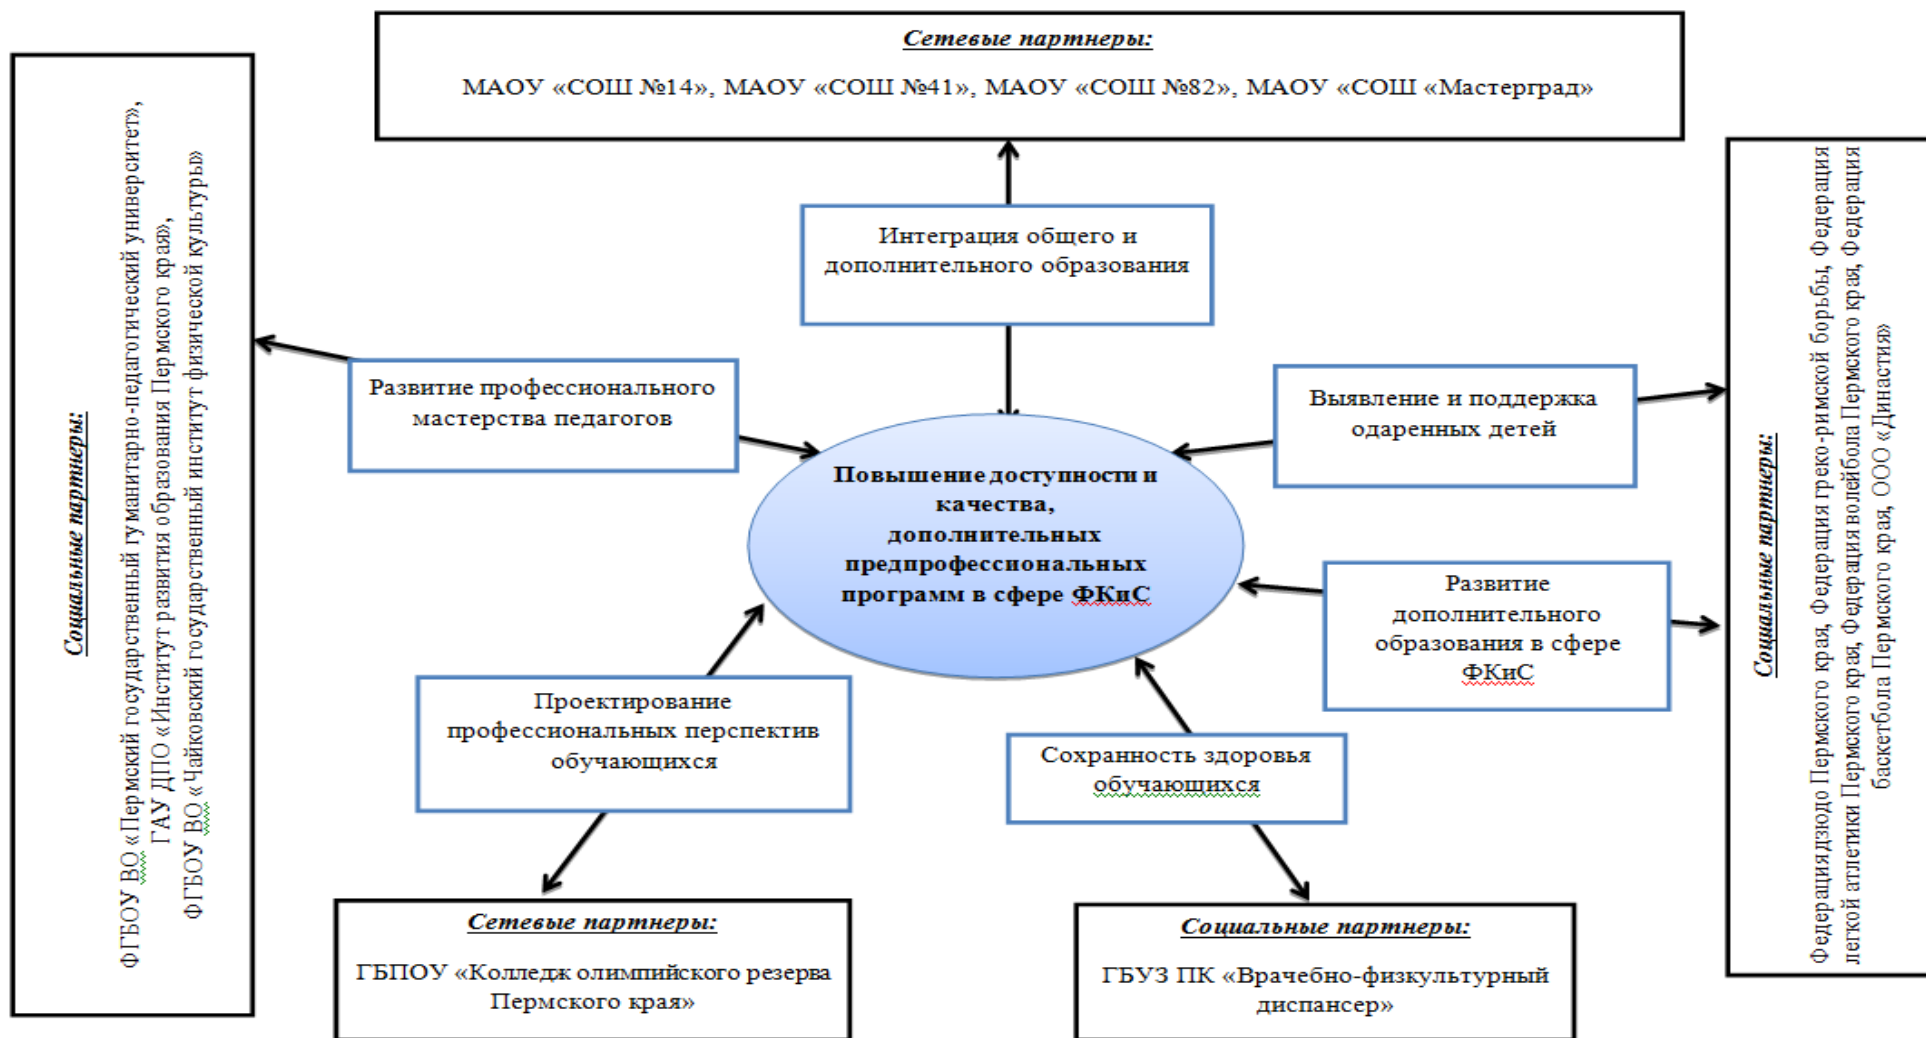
Сетевые партнеры:

МАОУ «СОШ №14», МАОУ «СОШ №41», МАОУ «СОШ №82», МАОУ «СОШ «Мастерград»

Социальные партнеры:

ФГБОУ ВО «Пермский государственный гуманитарно-педагогический университет», ГАУ ДПО «Институт развития образования Пермского края», ФГБОУ ВО «Чайковский государственный институт физической культуры»

Интеграция общего и дополнительного образования

Развитие профессионального мастерства педагогов

Выявление и поддержка одаренных детей

Повышение доступности и качества, дополнительных предпрофессиональных программ в сфере ФКиС

Развитие дополнительного образования в сфере ФКиС

Проектирование профессиональных перспектив обучающихся

Сохранность здоровья обучающихся

Социальные партнеры:

Федерациядзюдо Пермского края, Федерация греко-римской борьбы, Федерация легкой атлетики Пермского края, Федерация волейбола Пермского края, Федерация баскетбола Пермского края, ООО «Династия»

Сетевые партнеры:

ГБПОУ «Колледж олимпийского резерва Пермского края»

Социальные партнеры:

ГБУЗ ПК «Врачебно-физкультурный диспансер»